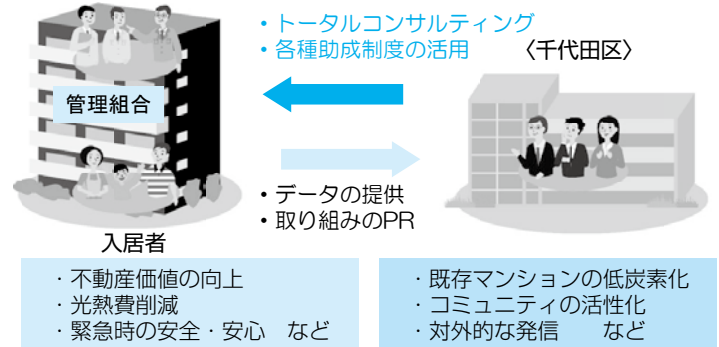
・トータルコンサルティング
・各種助成制度の活用

〈千代田区〉

管理組合

・データの提供
・取り組みのPR

入居者

・不動産価値の向上
・光熱費削減
・緊急時の安全・安心　など

・既存マンションの低炭素化
・コミュニティの活性化
・対外的な発信　　など